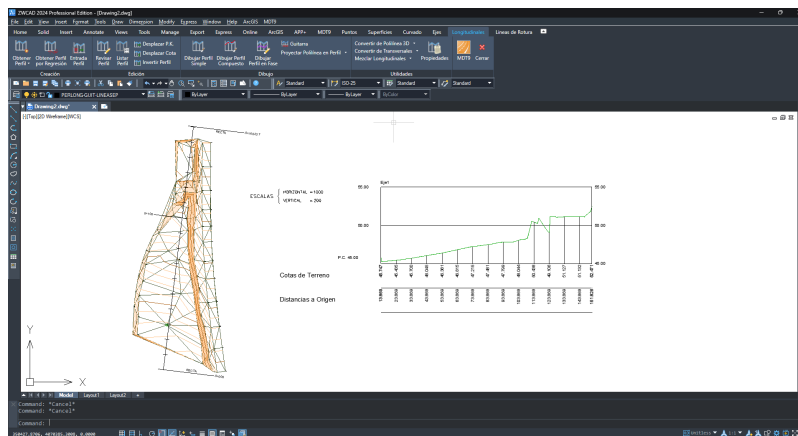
ZWCAD 2024 Professional Edition - [Drawing2.dwg]

File Edit View Insert Format Tools Draw Dimension Modify Express Window Help ArcGIS MDT9

Home Solid Insert Annotate Views Tools Manage Export Express Online ArcGIS APP+ MDT9 Puntos Superficies Curvado Ejes Longitudinales Lineas de Rotura

Obtener Perfil · Obtener Perfil por Regresión · Entrada Perfil · Revisar Perfil · Listar Perfil · Desplazar P.K. · Desplazar Cota · Invertir Perfil · Dibujar Perfil Simple · Dibujar Perfil Compuesto · Dibujar Perfil en Fase · Guitarra · Proyectar Polilínea en Perfil · Convertir de Polilínea 3D · Convertir de Transversales · Mezclar Longitudinales · Propiedades · MDT9 · Cerrar

Creación · Edición · Dibujo · Utilidades

Standard · ISO-25 · Standard · Standard

PERLONG-GUIT-LINEASEP · ByLayer · ByLayer · ByLayer · ByColor

Drawing2.dwg*

[-][Top][2D Wireframe][WCS]

ESCALAS
HORIZONTAL = 1/1000
VERTICAL = 1/200

Eje1

55.00

50.00

P.C. 45.00

Cotas de Terreno

Distancias a Origen

Y

X

Model Layout1 Layout2

Command: *Cancel*
Command: *Cancel*
Command: